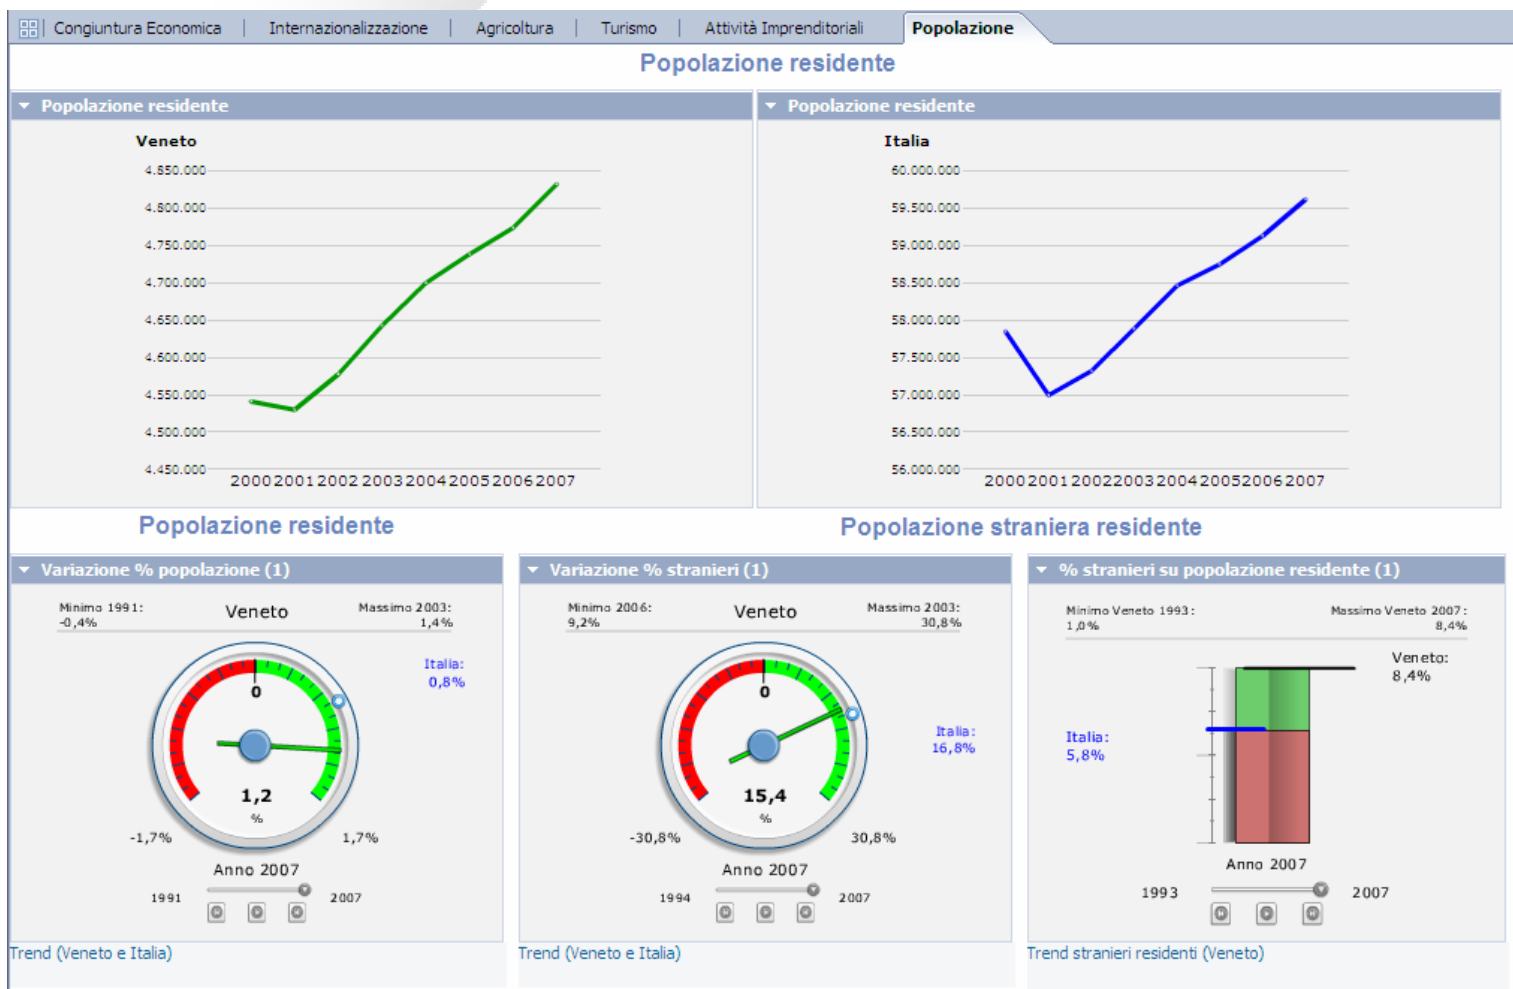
Congiuntura Economica | Internazionalizzazione | Agricoltura | Turismo | Attività Imprenditoriali | Popolazione

Popolazione residente

Popolazione residente

Veneto

4.850.000
4.800.000
4.750.000
4.700.000
4.650.000
4.600.000
4.550.000
4.500.000
4.450.000

2000 2001 2002 2003 2004 2005 2006 2007

Popolazione residente

Italia

60.000.000
59.500.000
59.000.000
58.500.000
58.000.000
57.500.000
57.000.000
56.500.000
56.000.000

2000 2001 2002 2003 2004 2005 2006 2007

Popolazione residente

Popolazione straniera residente

Variazione % popolazione (1)

Minimo 1991: -0,4%
Veneto
Massimo 2003: 1,4%

Italia: 0,8%

0
1,2
%
-1,7%
1,7%
Anno 2007
1991
2007

Trend (Veneto e Italia)

Variazione % stranieri (1)

Minimo 2006: 9,2%
Veneto
Massimo 2003: 30,8%

Italia: 16,8%

0
15,4
%
-30,8%
30,8%
Anno 2007
1994
2007

Trend (Veneto e Italia)

% stranieri su popolazione residente (1)

Minimo Veneto 1993: 1,0%
Massimo Veneto 2007: 8,4%

Veneto: 8,4%

Italia: 5,8%

Anno 2007
1993
2007

Trend stranieri residenti (Veneto)